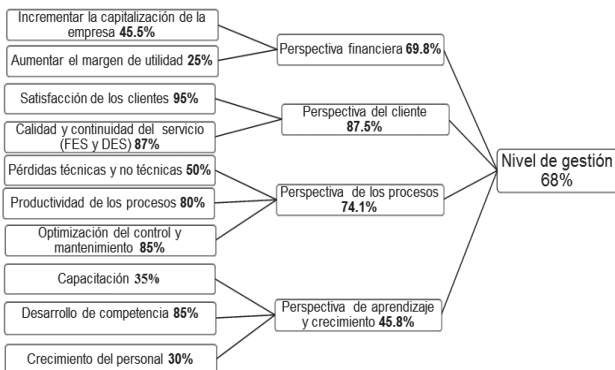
Incrementar la capitalización de la empresa **45.5%**

Aumentar el margen de utilidad **25%**

Perspectiva financiera **69.8%**

Satisfacción de los clientes **95%**

Calidad y continuidad del servicio (FES y DES) **87%**

Perspectiva del cliente **87.5%**

Pérdidas técnicas y no técnicas **50%**

Productividad de los procesos **80%**

Optimización del control y mantenimiento **85%**

Perspectiva de los procesos **74.1%**

Nivel de gestión 68%

Capacitación **35%**

Desarrollo de competencia **85%**

Crecimiento del personal **30%**

Perspectiva de aprendizaje y crecimiento **45.8%**